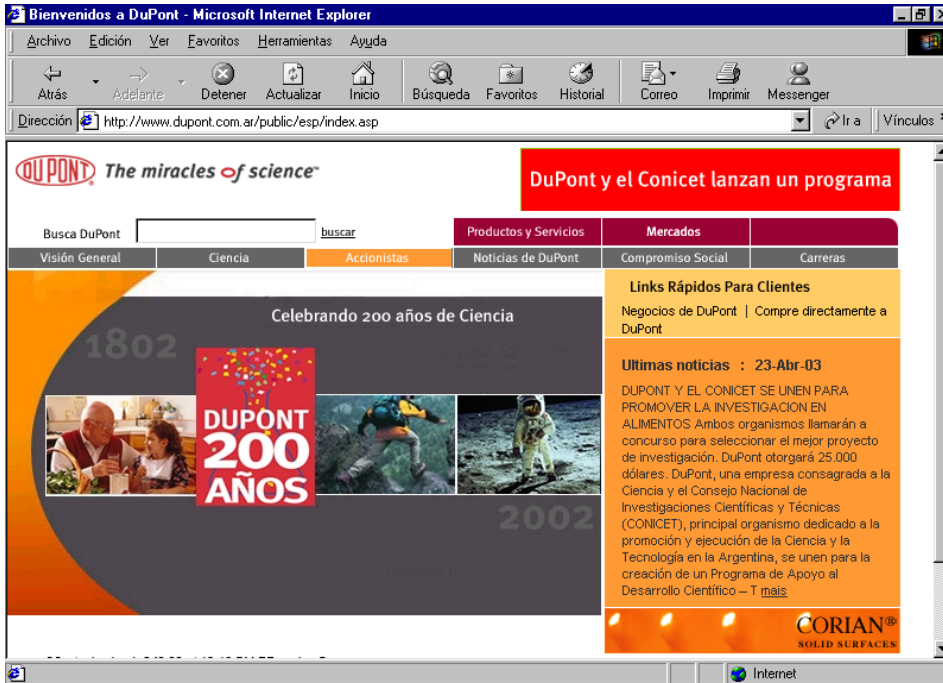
Bienvenidos a DuPont - Microsoft Internet Explorer

Archivo Edición Ver Favoritos Herramientas Ayuda

Atrás Adelante Detener Actualizar Inicio Búsqueda Favoritos Historial Correo Imprimir Messenger

Dirección http://www.dupont.com.ar/public/esp/index.asp Ir a Vínculos

DUPONT The miracles of science™

DuPont y el Conicet lanzan un programa

Busca DuPont buscar

Productos y Servicios Mercados

Visión General Ciencia Accionistas Noticias de DuPont Compromiso Social Carreras

Celebrando 200 años de Ciencia

1802

DUPONT 200 AÑOS

2002

Links Rápidos Para Clientes

Negocios de DuPont | Compre directamente a DuPont

Ultimas noticias : 23-Abr-03

DUPONT Y EL CONICET SE UNEN PARA PROMOVER LA INVESTIGACION EN ALIMENTOS Ambos organismos llamarán a concurso para seleccionar el mejor proyecto de investigación. DuPont otorgará 25.000 dólares. DuPont, una empresa consagrada a la Ciencia y el Consejo Nacional de Investigaciones Científicas y Técnicas (CONICET), principal organismo dedicado a la promoción y ejecución de la Ciencia y la Tecnología en la Argentina, se unen para la creación de un Programa de Apoyo al Desarrollo Científico – T mais

CORIAN® SOLID SURFACES

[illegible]

Internet